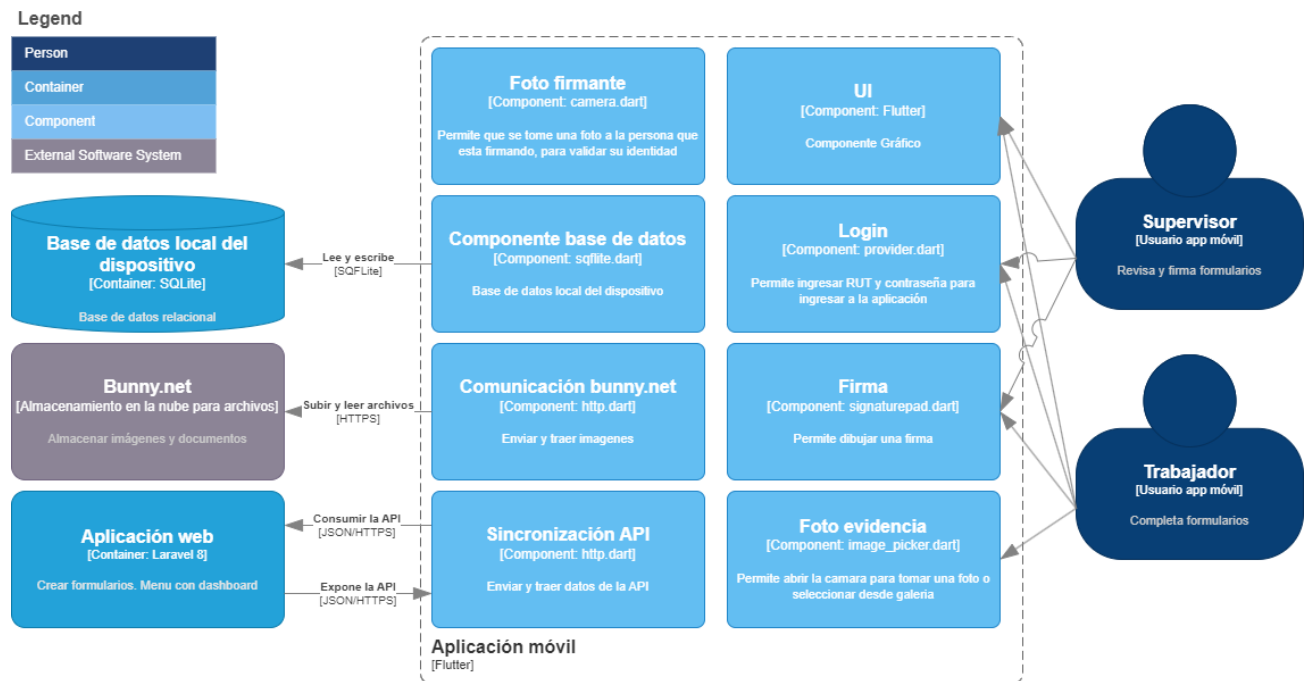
Legend

Person

Container

Component

External Software System

Base de datos local del dispositivo
[Container: SQLite]

Base de datos relacional

Lee y escribe
[SQFLite]

Bunny.net
[Almacenamiento en la nube para archivos]

Almacenar imágenes y documentos

Subir y leer archivos
[HTTPS]

Aplicación web
[Container: Laravel 8]

Crear formularios. Menu con dashboard

Consumir la API
[JSON/HTTPS]

Expone la API
[JSON/HTTPS]

Foto firmante
[Component: camera.dart]

Permite que se tome una foto a la persona que esta firmando, para validar su identidad

UI
[Component: Flutter]

Componente Gráfico

Componente base de datos
[Component: sqflite.dart]

Base de datos local del dispositivo

Login
[Component: provider.dart]

Permite ingresar RUT y contraseña para ingresar a la aplicación

Comunicación bunny.net
[Component: http.dart]

Enviar y traer imagenes

Firma
[Component: signaturepad.dart]

Permite dibujar una firma

Sincronización API
[Component: http.dart]

Enviar y traer datos de la API

Foto evidencia
[Component: image_picker.dart]

Permite abrir la camara para tomar una foto o seleccionar desde galeria

Aplicación móvil
[Flutter]

Supervisor
[Usuario app móvil]

Revisa y firma formularios

Trabajador
[Usuario app móvil]

Completa formularios